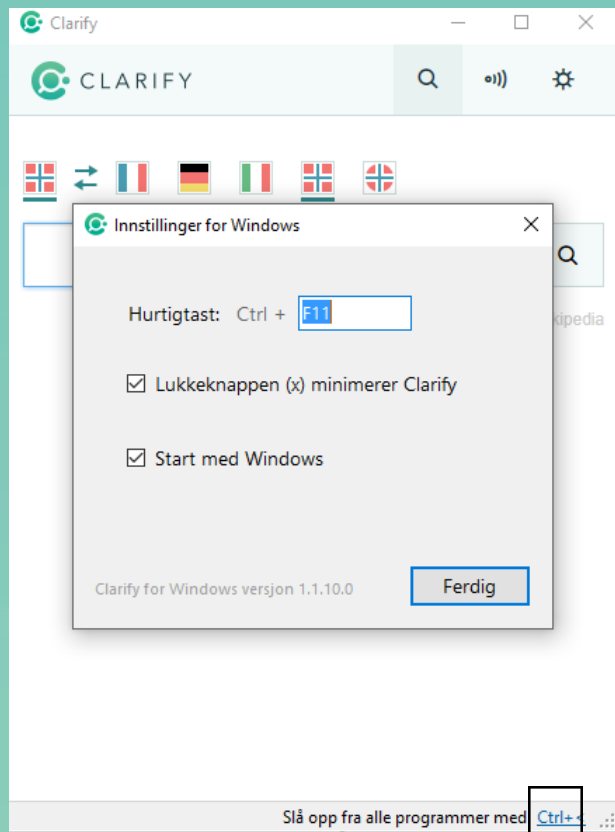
Clarify

CLARIFY

Innstillinger for Windows

Hurtigtast: Ctrl + F11

kipedia

Lukkeknappen (x) minimerer Clarify

Start med Windows

Clarify for Windows versjon 1.1.10.0

Ferdig

Slå opp fra alle programmer med Ctrl+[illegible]